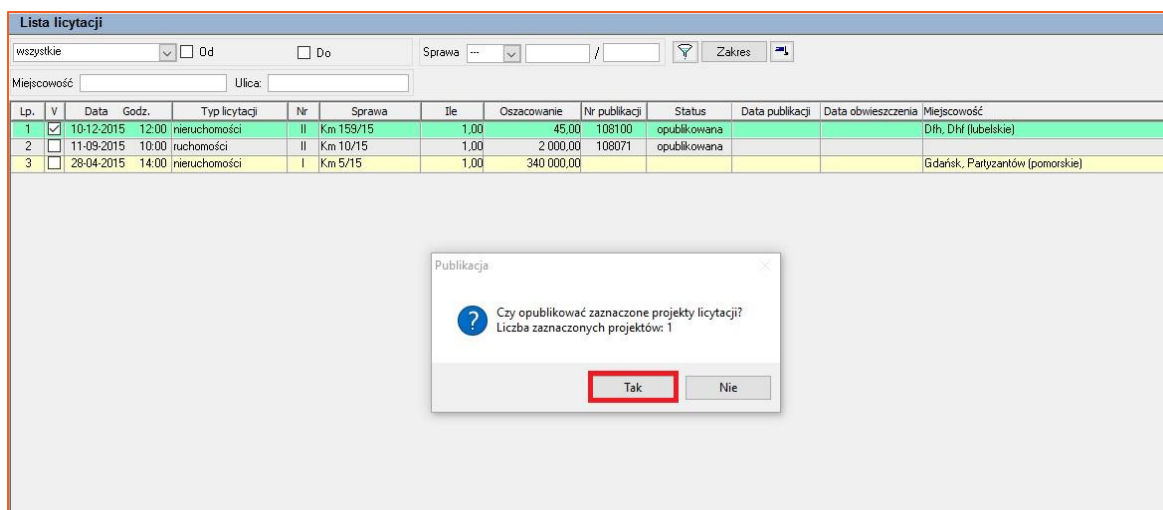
Lista licytacji

wszystkie Od Do Sprawa --- / Zakres

Miejscowość Ulica:

| Lp. | V | Data | Godz. | Typ licytacji | Nr | Sprawa | Ile | Oszacowanie | Nr publikacji | Status | Data publikacji | Data obwieszczenia | Miejscowość |
|---|---|---|---|---|---|---|---|---|---|---|---|---|---|
| 1 | ☑ | 10-12-2015 | 12:00 | nieruchomości | II | Km 159/15 | 1,00 | 45,00 | 108100 | opublikowana | | | Dfh, Dhf (lubelskie) |
| 2 | ☐ | 11-09-2015 | 10:00 | ruchomości | II | Km 10/15 | 1,00 | 2 000,00 | 108071 | opublikowana | | | |
| 3 | ☐ | 28-04-2015 | 14:00 | nieruchomości | I | Km 5/15 | 1,00 | 340 000,00 | | | | | Gdańsk, Partyzantów (pomorskie) |

Publikacja

Czy opublikować zaznaczone projekty licytacji?
Liczba zaznaczonych projektów: 1

Tak Nie